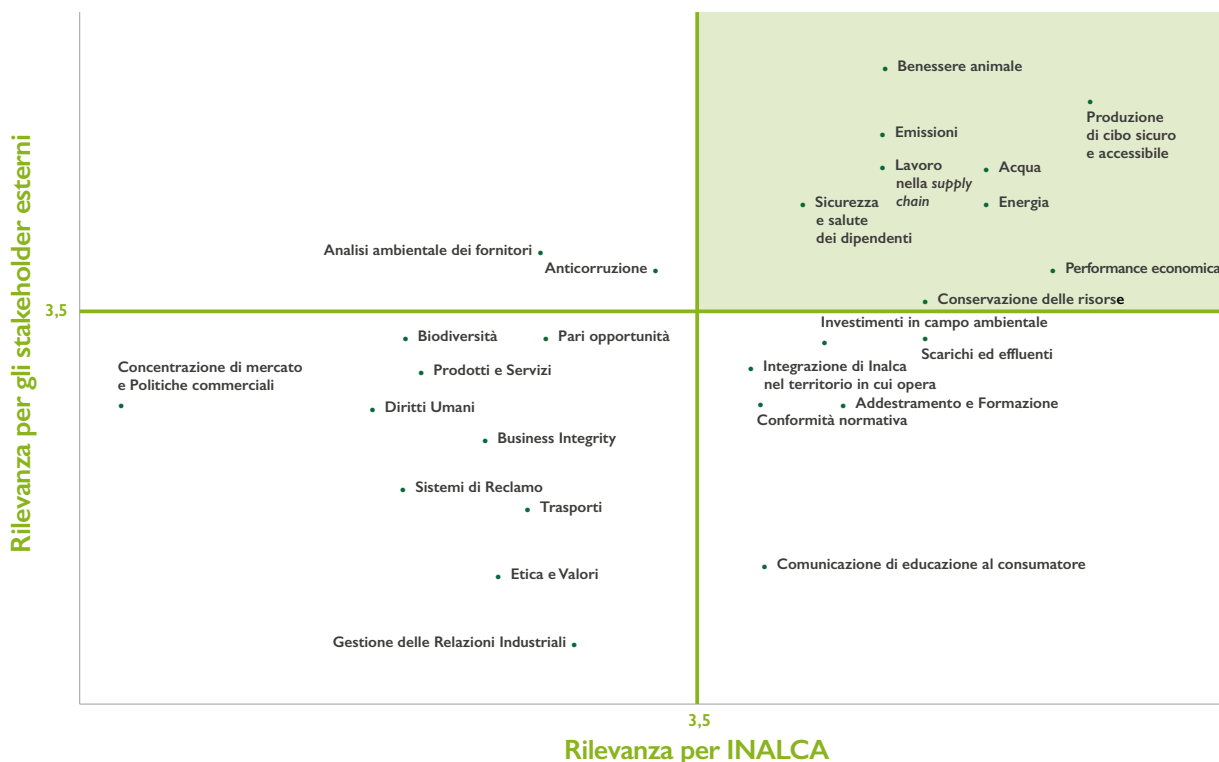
Rilevanza per gli stakeholder esterni

Benessere animale

Produzione di cibo sicuro e accessibile

Emissioni

Lavoro nella *supply chain*

Acqua

Energia

Sicurezza e salute dei dipendenti

Analisi ambientale dei fornitori

Anticorruzione

Performance economica

3,5

Conservazione delle risorse

Investimenti in campo ambientale

Biodiversità

Pari opportunità

Scarichi ed effluenti

Concentrazione di mercato e Politiche commerciali

Prodotti e Servizi

Integrazione di Inalca nel territorio in cui opera

Diritti Umani

Addestramento e Formazione

Conformità normativa

Business Integrity

Sistemi di Reclamo

Trasporti

Comunicazione di educazione al consumatore

Etica e Valori

Gestione delle Relazioni Industriali

3,5

Rilevanza per INALCA